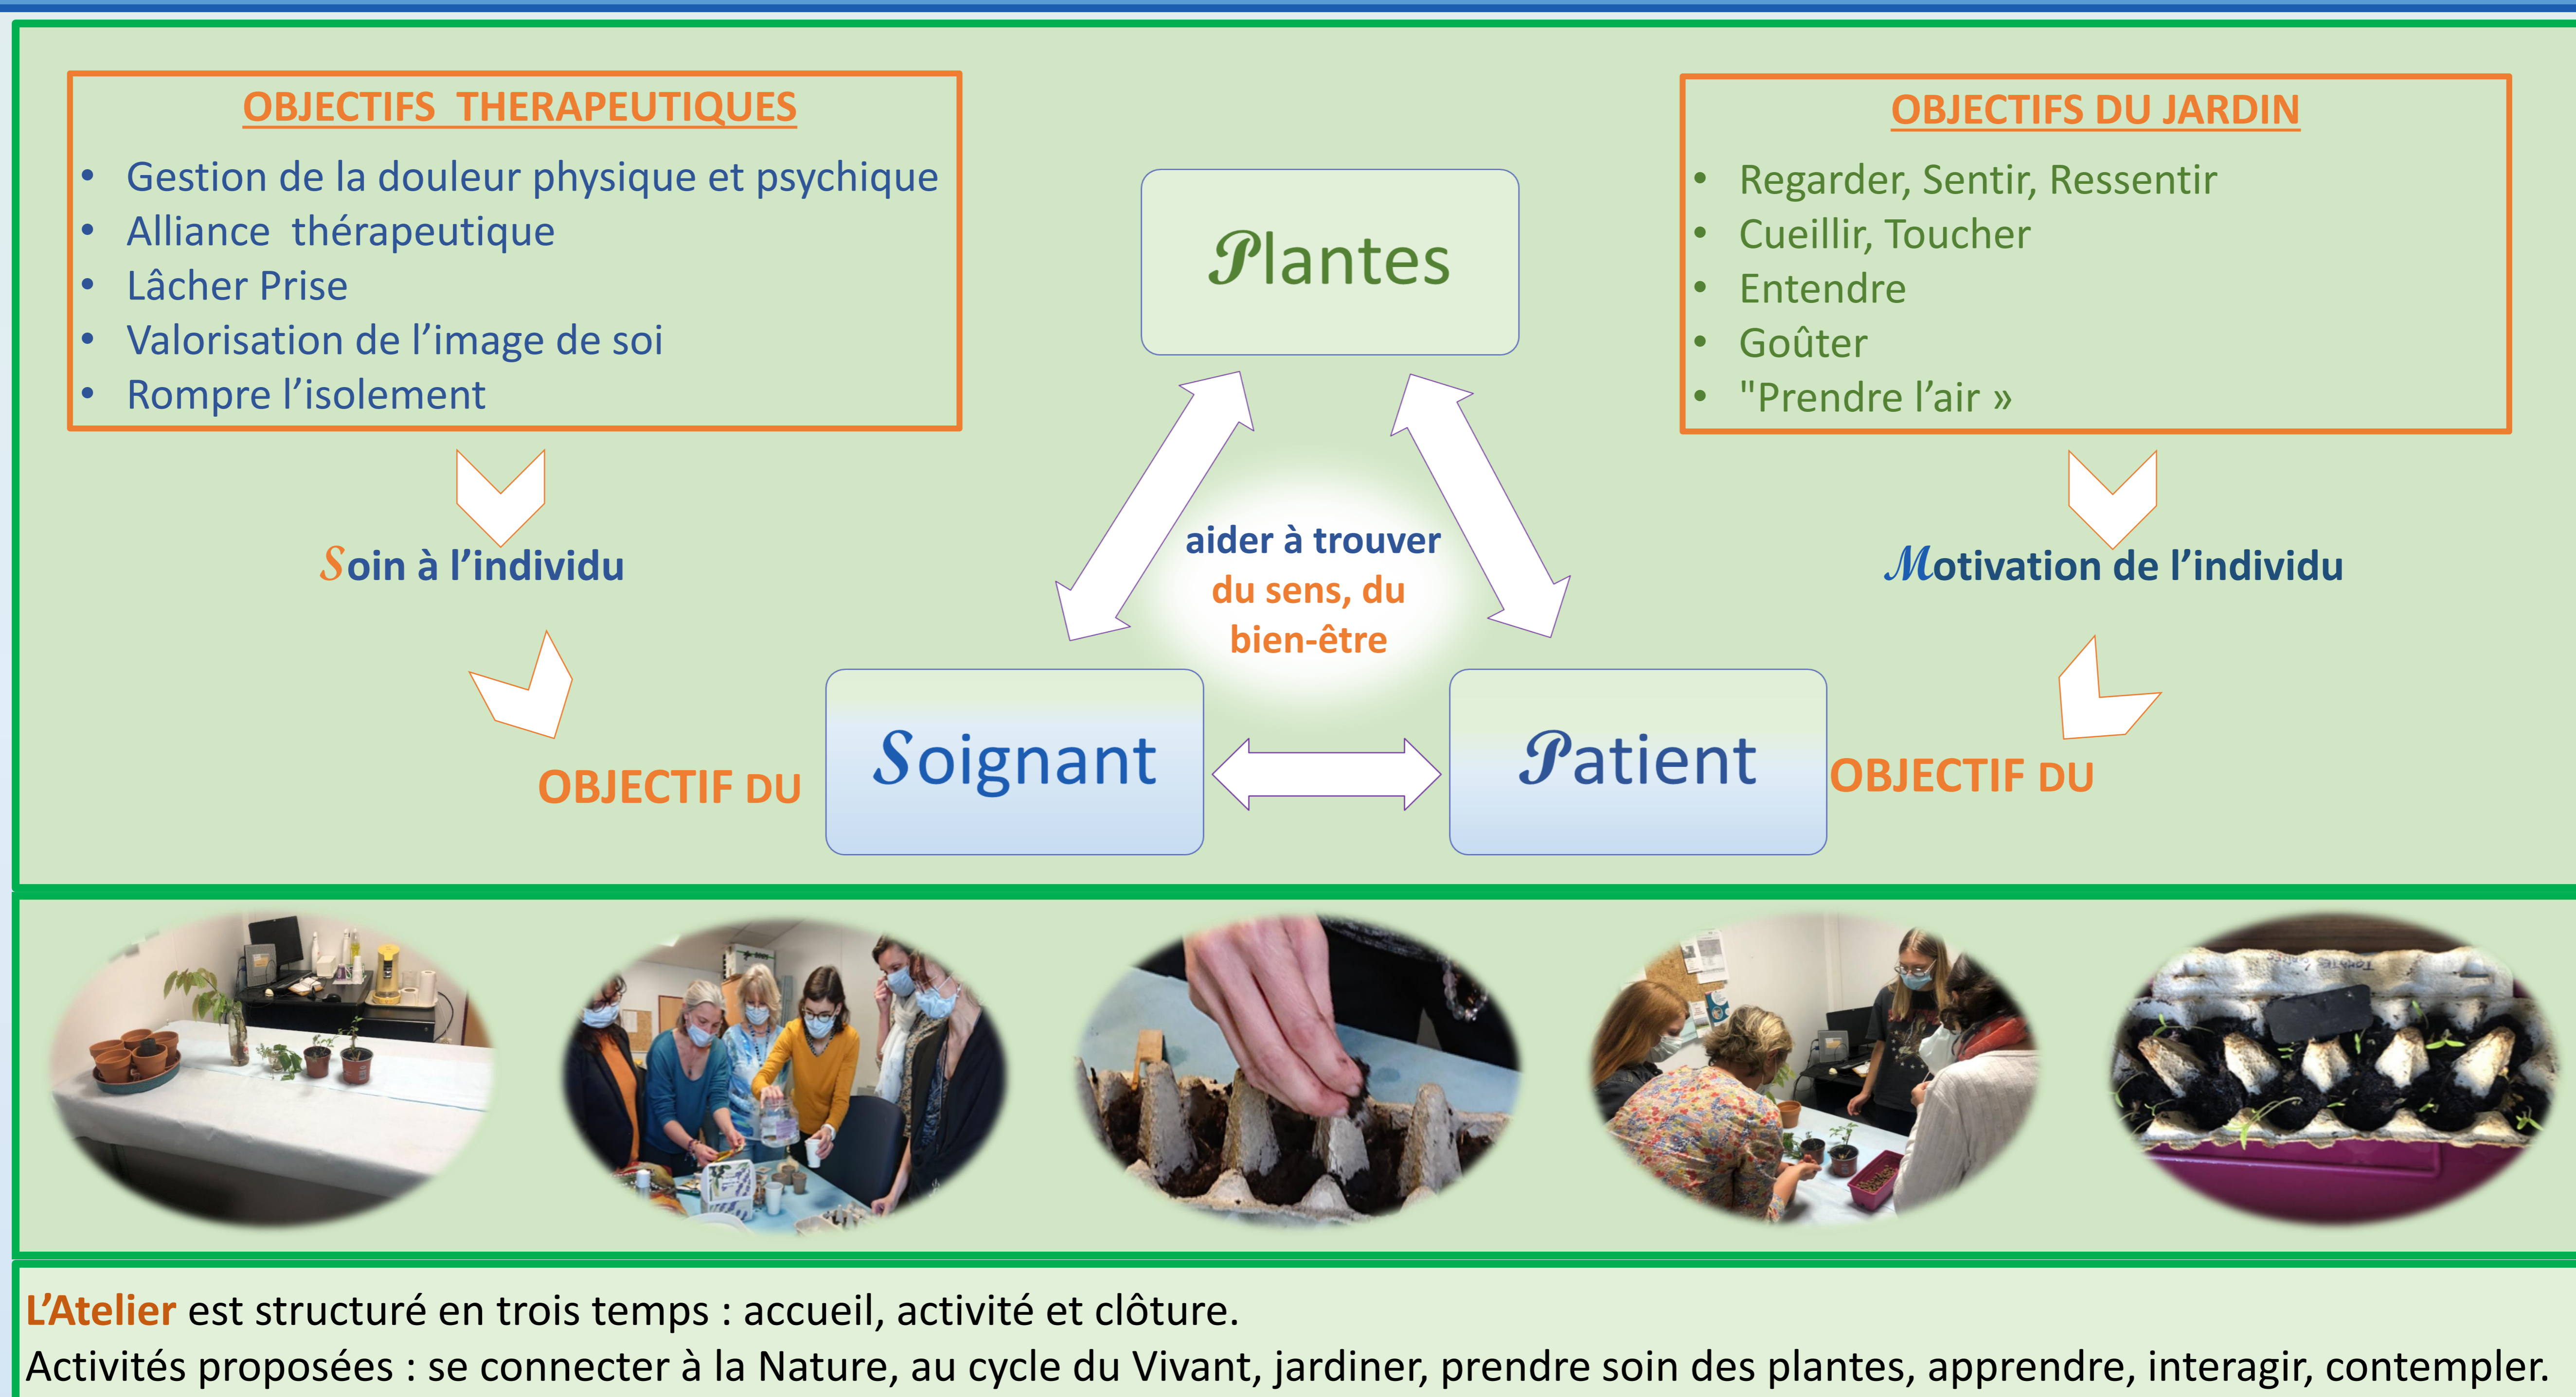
OBJECTIFS THERAPEUTIQUES

- Gestion de la douleur physique et psychique
- Alliance thérapeutique
- Lâcher Prise
- Valorisation de l'image de soi
- Rompre l'isolement

Soin à l'individu

OBJECTIF DU

Plantes

aider à trouver du sens, du bien-être

Soignant

Patient

OBJECTIFS DU JARDIN

- Regarder, Sentir, Ressentir
- Cueillir, Toucher
- Entendre
- Goûter
- "Prendre l'air »

Motivation de l'individu

OBJECTIF DU

L'Atelier est structuré en trois temps : accueil, activité et clôture.
Activités proposées : se connecter à la Nature, au cycle du Vivant, jardiner, prendre soin des plantes, apprendre, interagir, contempler.